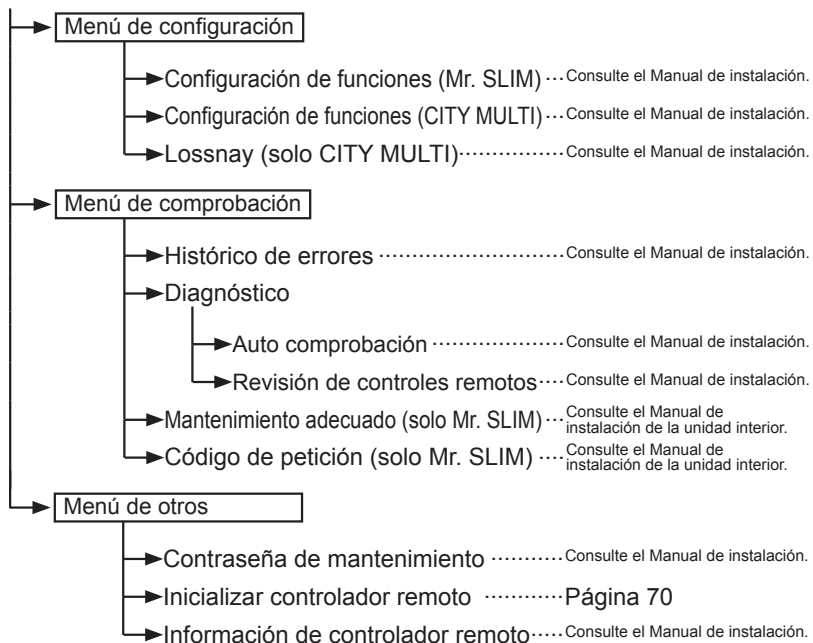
Menú de configuración

Configuración de funciones (Mr. SLIM) ··· Consulte el Manual de instalación.

Configuración de funciones (CITY MULTI) ··· Consulte el Manual de instalación.

Lossnay (solo CITY MULTI) ··· Consulte el Manual de instalación.

Menú de comprobación

Histórico de errores ··· Consulte el Manual de instalación.

Diagnóstico

Auto comprobación ··· Consulte el Manual de instalación.

Revisión de controles remotos ··· Consulte el Manual de instalación.

Mantenimiento adecuado (solo Mr. SLIM) ··· Consulte el Manual de instalación de la unidad interior.

Código de petición (solo Mr. SLIM) ··· Consulte el Manual de instalación de la unidad interior.

Menú de otros

Contraseña de mantenimiento ··· Consulte el Manual de instalación.

Inicializar controlador remoto ··· Página 70

Información de controlador remoto ··· Consulte el Manual de instalación.